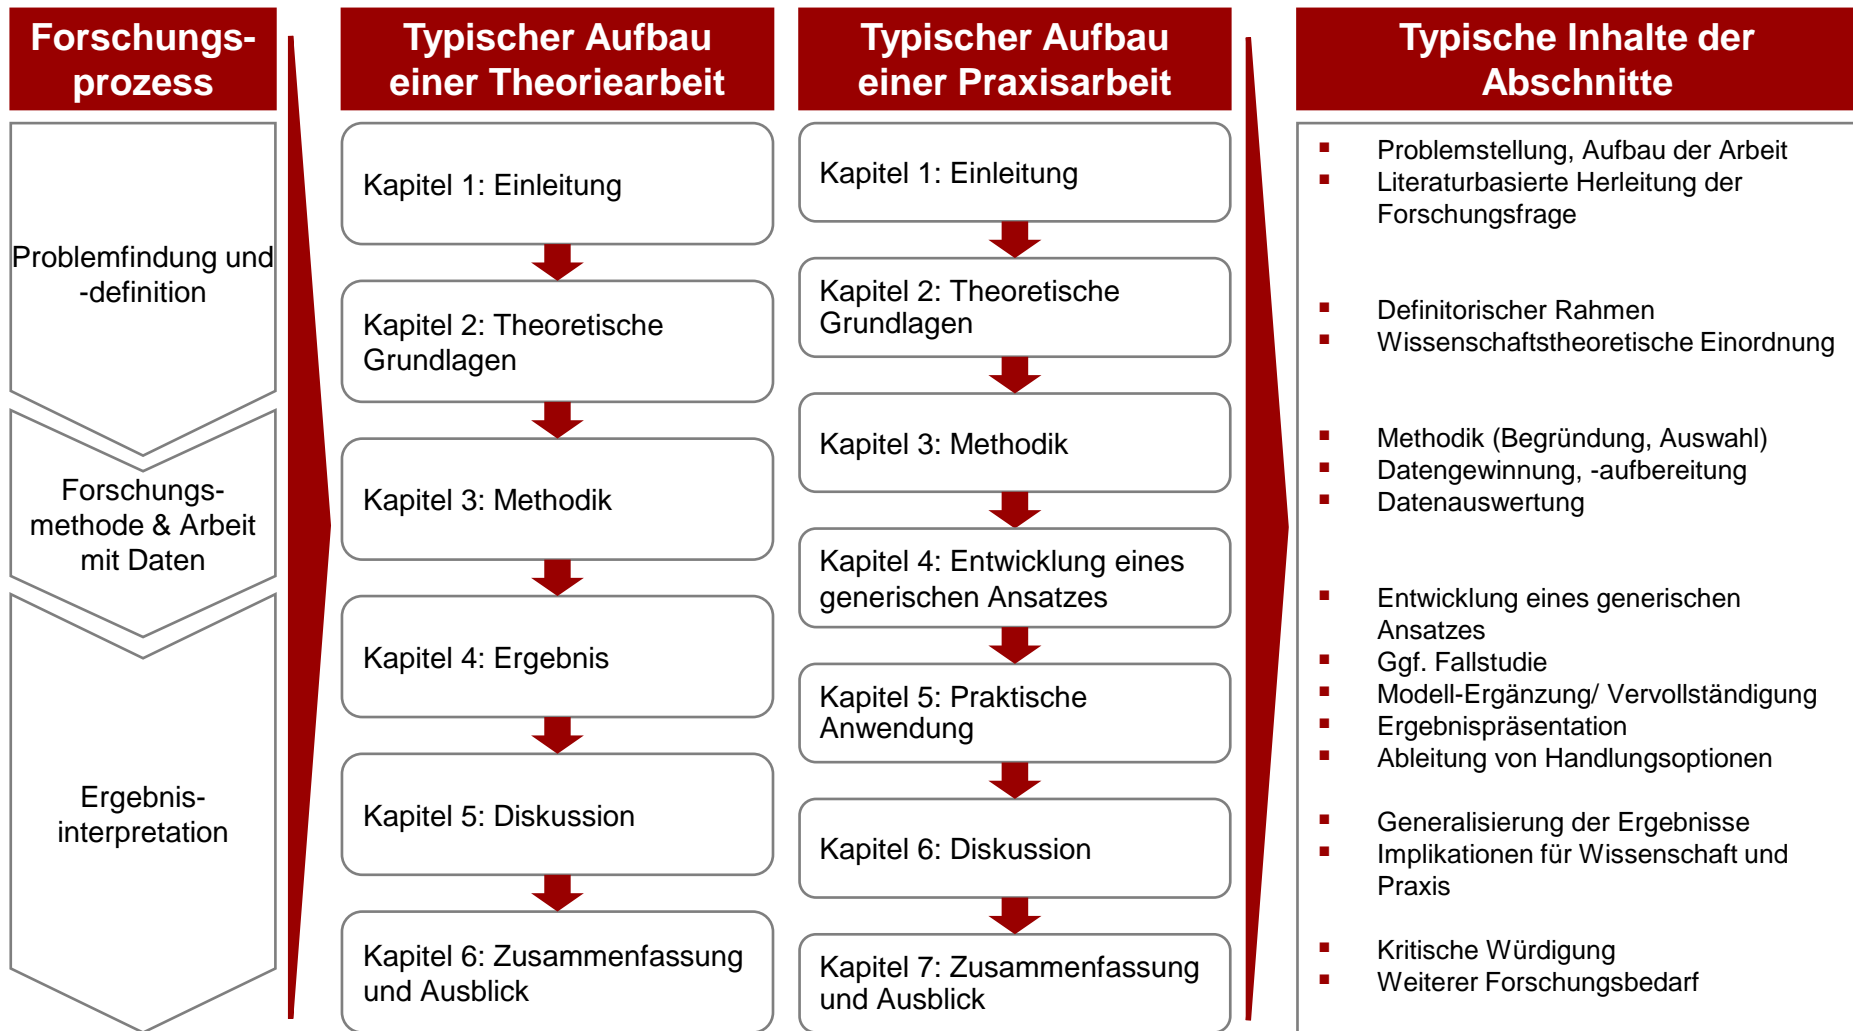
Forschungsprozess

Problemfindung und -definition

Forschungsmethode & Arbeit mit Daten

Ergebnisinterpretation

Typischer Aufbau einer Theoriearbeit

Kapitel 1: Einleitung

Kapitel 2: Theoretische Grundlagen

Kapitel 3: Methodik

Kapitel 4: Ergebnis

Kapitel 5: Diskussion

Kapitel 6: Zusammenfassung und Ausblick

Typischer Aufbau einer Praxisarbeit

Kapitel 1: Einleitung

Kapitel 2: Theoretische Grundlagen

Kapitel 3: Methodik

Kapitel 4: Entwicklung eines generischen Ansatzes

Kapitel 5: Praktische Anwendung

Kapitel 6: Diskussion

Kapitel 7: Zusammenfassung und Ausblick

Typische Inhalte der Abschnitte

- Problemstellung, Aufbau der Arbeit
- Literaturbasierte Herleitung der Forschungsfrage

- Definitorischer Rahmen
- Wissenschaftstheoretische Einordnung

- Methodik (Begründung, Auswahl)
- Datengewinnung, -aufbereitung
- Datenauswertung

- Entwicklung eines generischen Ansatzes
- Ggf. Fallstudie
- Modell-Ergänzung/ Vervollständigung
- Ergebnispräsentation
- Ableitung von Handlungsoptionen

- Generalisierung der Ergebnisse
- Implikationen für Wissenschaft und Praxis

- Kritische Würdigung
- Weiterer Forschungsbedarf